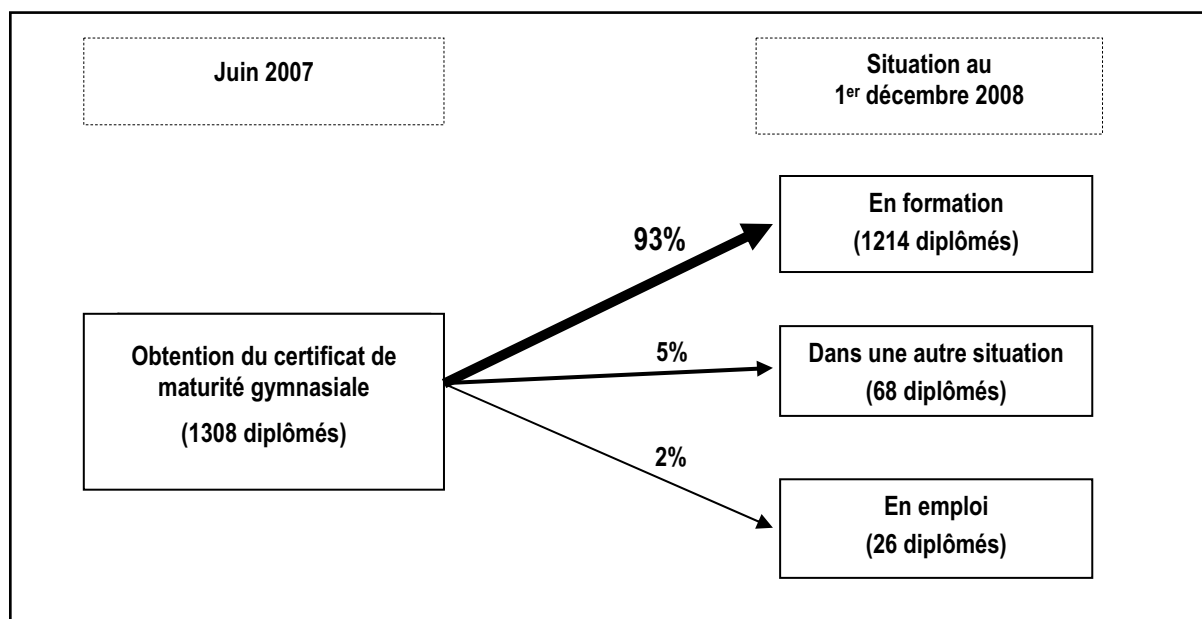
Juin 2007

Situation au $1^{er}$ décembre 2008

Obtention du certificat de maturité gymnasiale

(1308 diplômés)

93%

En formation

(1214 diplômés)

5%

Dans une autre situation

(68 diplômés)

2%

En emploi

(26 diplômés)